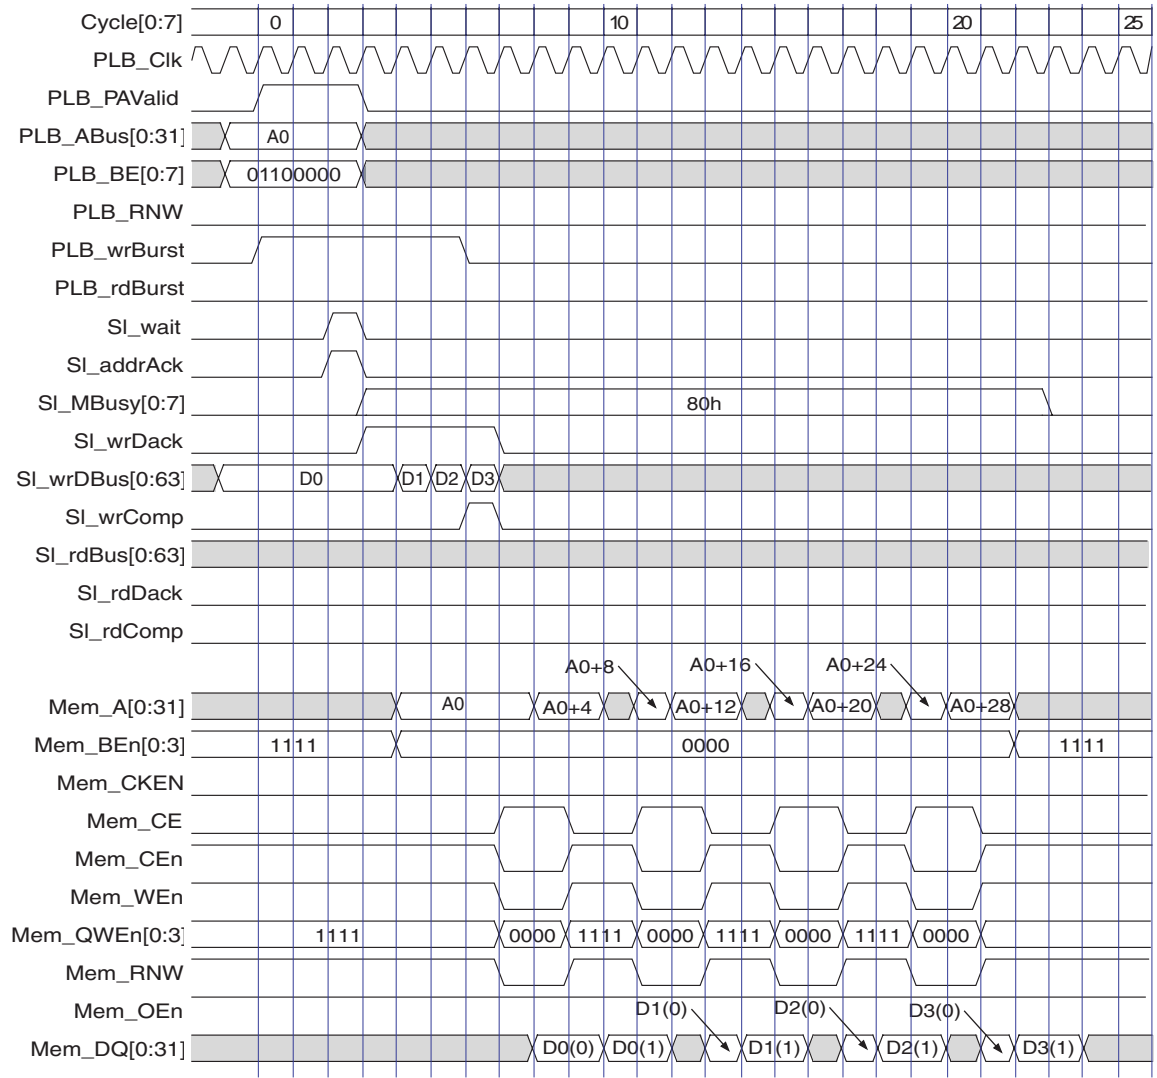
Cycle[0:7] 0 10 20 25
PLB_Clk
PLB_PAValid
PLB_ABus[0:31] A0
PLB_BE[0:7] 01100000
PLB_RNW
PLB_wrBurst
PLB_rdBurst
Sl_wait
Sl_addrAck
Sl_MBusy[0:7] 80h
Sl_wrDack
Sl_wrDBus[0:63] D0 D1 D2 D3
Sl_wrComp
Sl_rdBus[0:63]
Sl_rdDack
Sl_rdComp
A0+8 A0+16 A0+24
Mem_A[0:31] A0 A0+4 A0+12 A0+20 A0+28
Mem_BEn[0:3] 1111 0000 1111
Mem_CKEN
Mem_CE
Mem_CEn
Mem_WEn
Mem_QWEn[0:3] 1111 0000 1111 0000 1111 0000 1111 0000
Mem_RNW
Mem_OEn D1(0) D2(0) D3(0)
Mem_DQ[0:31] D0(0) D0(1) D1(1) D2(1) D3(1)